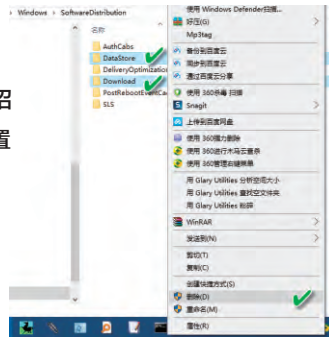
Windows › SoftwareDistribution
名称
AuthCabs
DataStore
DeliveryOptimizatio
Download
PostRebootEventCa
SLS
绍
置
使用 Windows Defender扫描...
好压(G)
Mp3tag
备份到百度云
同步到百度云
通过百度云分享
使用 360杀毒 扫描
Snagit
上传到百度网盘
使用 360强力删除
使用 360进行木马云查杀
使用 360管理右键菜单
用 Glary Utilities 分析空间大小
用 Glary Utilities 查找空文件夹
用 Glary Utilities 粉碎
WinRAR
发送到(N)
剪切(T)
复制(C)
创建快捷方式(S)
删除(D)
重命名(M)
属性(R)